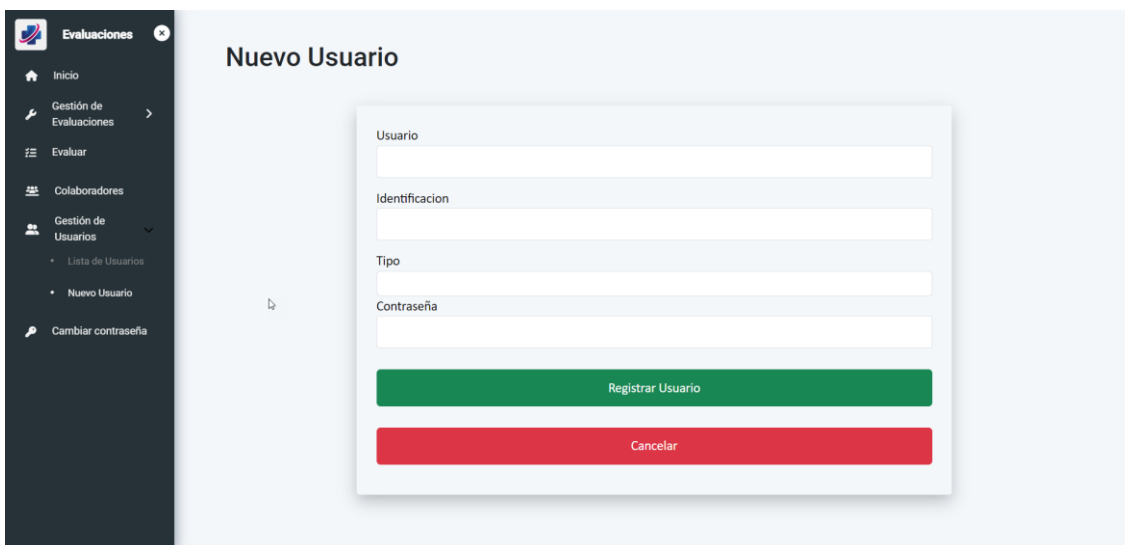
Evaluaciones

Inicio

Gestión de Evaluaciones

Evaluar

Colaboradores

Gestión de Usuarios

Lista de Usuarios

Nuevo Usuario

Cambiar contraseña

Nuevo Usuario

Usuario

Identificacion

Tipo

Contraseña

Registrar Usuario

Cancelar